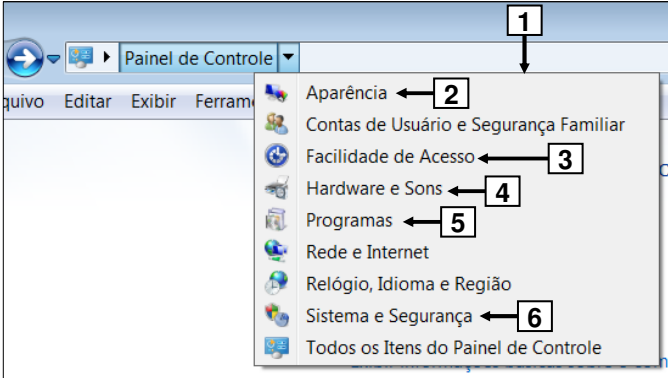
1

Painel de Controle

quivo Editar Exibir Ferram

Aparência 2
Contas de Usuário e Segurança Familiar
Facilidade de Acesso 3
Hardware e Sons 4
Programas 5
Rede e Internet
Relógio, Idioma e Região
Sistema e Segurança 6
Todos os Itens do Painel de Controle